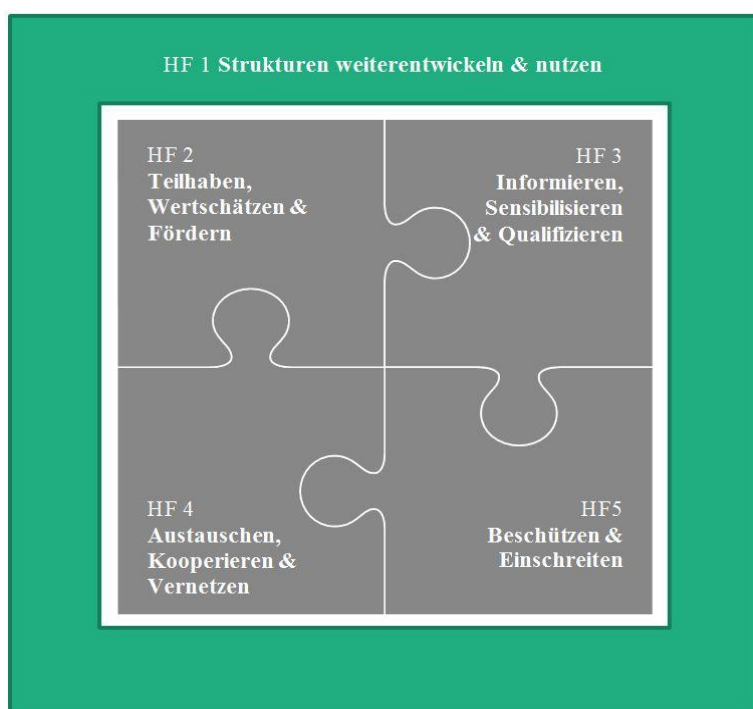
HF 1 Strukturen weiterentwickeln & nutzen

HF 2
Teilhaben, Wertschätzen & Fördern

HF 3
Informieren, Sensibilisieren & Qualifizieren

HF 4
Austauschen, Kooperieren & Vernetzen

HF5
Beschützen & Einschreiten